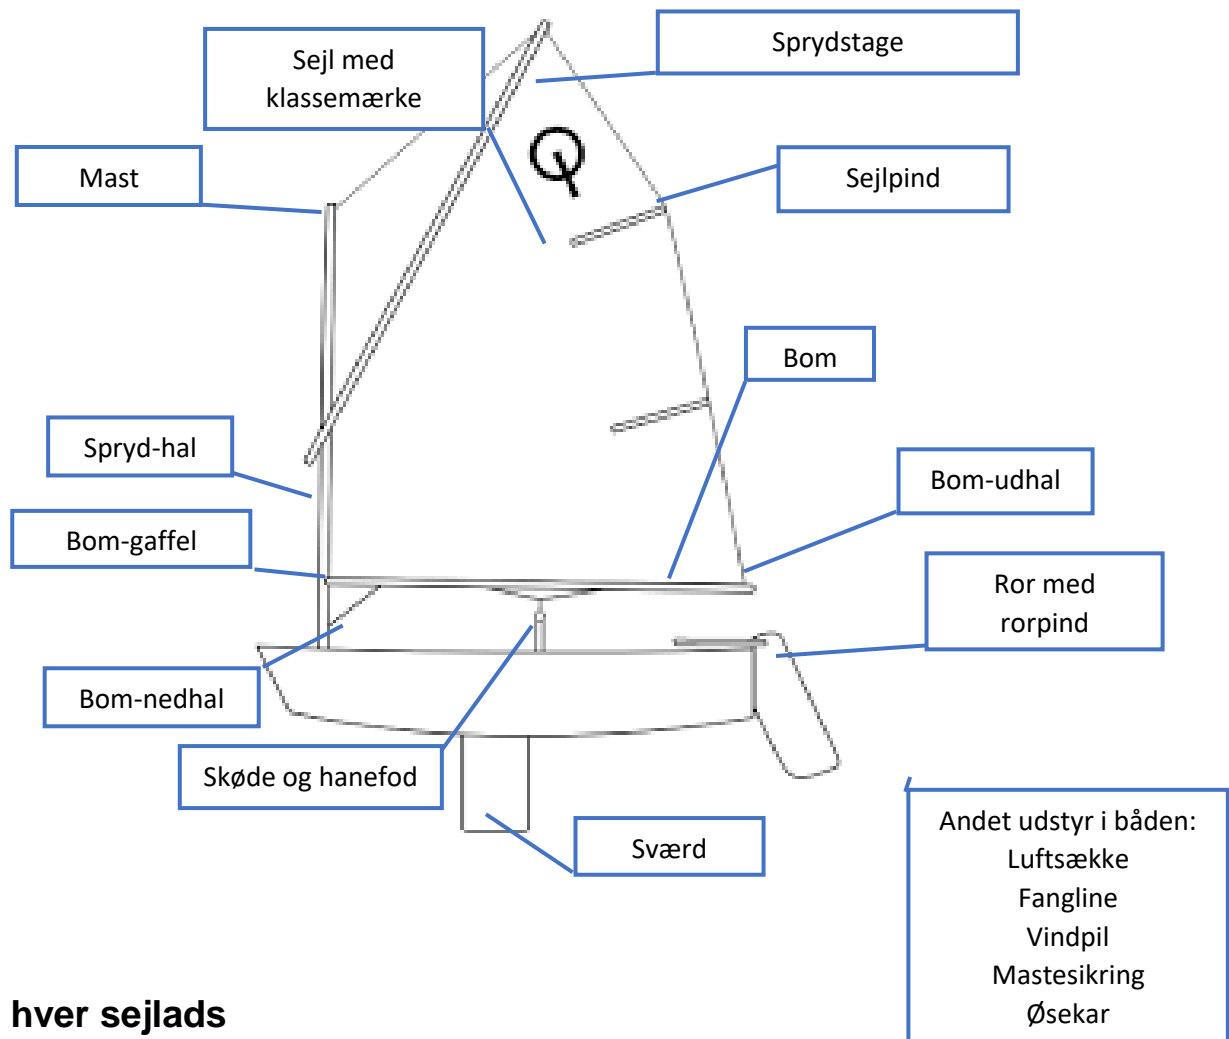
Sejl med klassemærke

Sprydstage

Mast

Sejlpind

Bom

Spryd-hal

Bom-udhal

Bom-gaffel

Ror med rorpind

Bom-nedhal

Skøde og hanefod

Sværd

Andet udstyr i båden:
Luftsække
Fangline
Vindpil
Mastesikring
Øsekar

hver sejlads